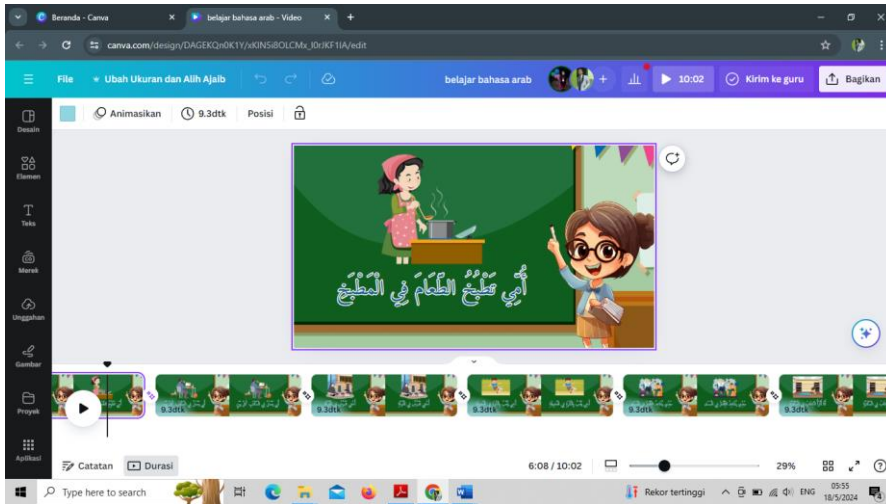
Beranda - Canva

belajar bahasa arab - Video

canva.com/design/DAGEKQn0K1Y/xKlNSi8OLCMx_l0rJKF1lA/edit

File

Ubah Ukuran dan Alih Ajaib

belajar bahasa arab

10:02

Kirim ke guru

Bagikan

Animasikan

9.3dtk

Posisi

Desain

Elemen

Teks

Merek

Unggahan

Gambar

Proyek

Aplikasi

أُمِّي تَطْبُخُ الطَّعَامَ فِي الْمَطْبَخِ

9.3dtk

9.3dtk

9.3dtk

9.3dtk

9.3dtk

Catatan

Durasi

6:08 / 10:02

29%

Type here to search

Rekor tertinggi

ENG

05:55
18/5/2024